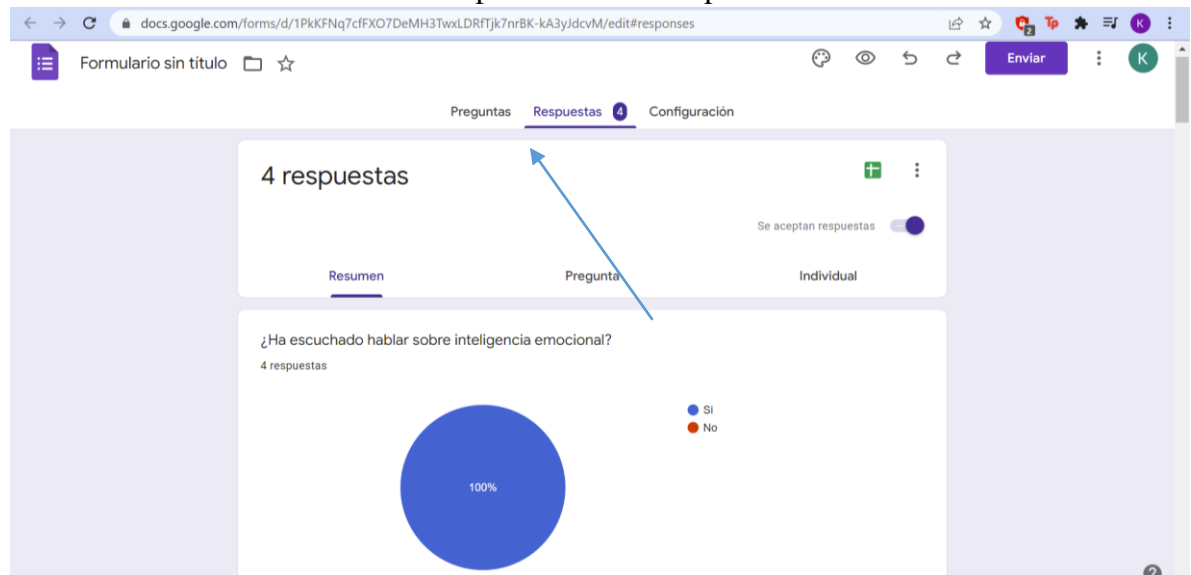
docs.google.com/forms/d/1PkKFNq7cfFXO7DeMH3TwxLDRfTjk7nrBK-kA3yJdcvM/edit#responses

Formulario sin título

Enviar

K

Preguntas Respuestas 4 Configuración

4 respuestas

Se aceptan respuestas

Resumen Pregunta Individual

¿Ha escuchado hablar sobre inteligencia emocional?

4 respuestas

Si
No

100%